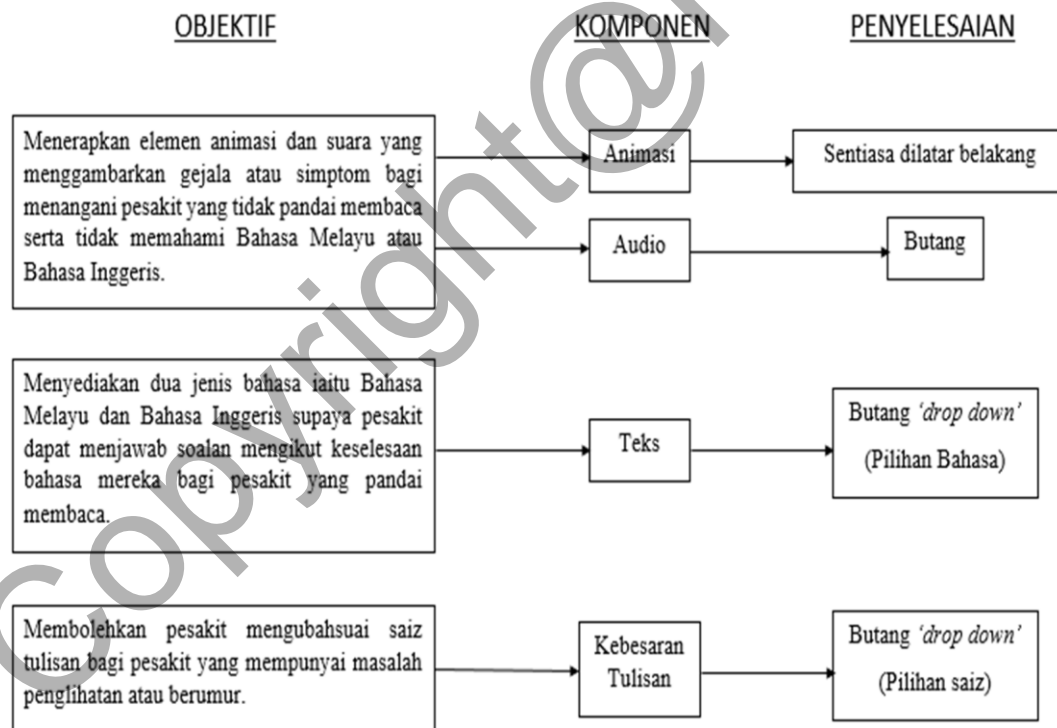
OBJEKTIF

KOMPONEN

PENYELESAIAN

Menerapkan elemen animasi dan suara yang menggambarkan gejala atau simptom bagi menangani pesakit yang tidak pandai membaca serta tidak memahami Bahasa Melayu atau Bahasa Inggeris.

Animasi

Sentiasa dilatar belakang

Audio

Butang

Menyediakan dua jenis bahasa iaitu Bahasa Melayu dan Bahasa Inggeris supaya pesakit dapat menjawab soalan mengikut keselesaan bahasa mereka bagi pesakit yang pandai membaca.

Teks

Butang *'drop down'* (Pilihan Bahasa)

Membolehkan pesakit mengubahsuai saiz tulisan bagi pesakit yang mempunyai masalah penglihatan atau berumur.

Kebesaran Tulisan

Butang *'drop down'* (Pilihan saiz)

Copyright@